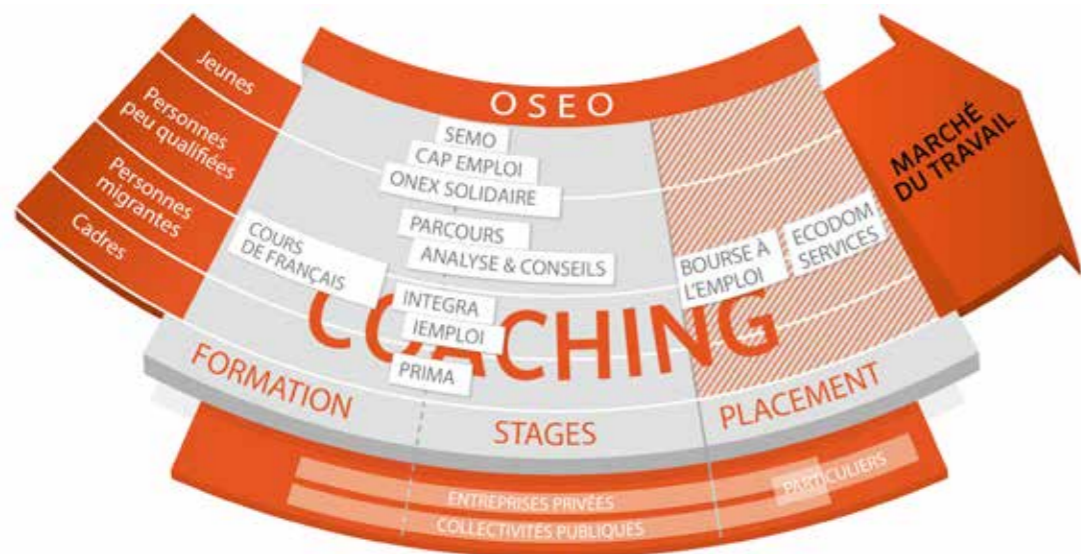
Jeunes
Personnes peu qualifiées
Personnes migrantes
Cadres

OSEO

SEMO
CAP EMPLOI
ONEX SOLIDAIRE
PARCOURS
ANALYSE & CONSEILS
COURS DE FRANÇAIS
INTEGRA
IEMPLOI
PRIMA
BOURSE À L'EMPLOI
ECODOM SERVICES

COACHING

MARCHÉ DU TRAVAIL

FORMATION
STAGES
PLACEMENT

PARTICULIERS
ENTREPRISES PRIVÉES
COLLECTIVITÉS PUBLIQUES